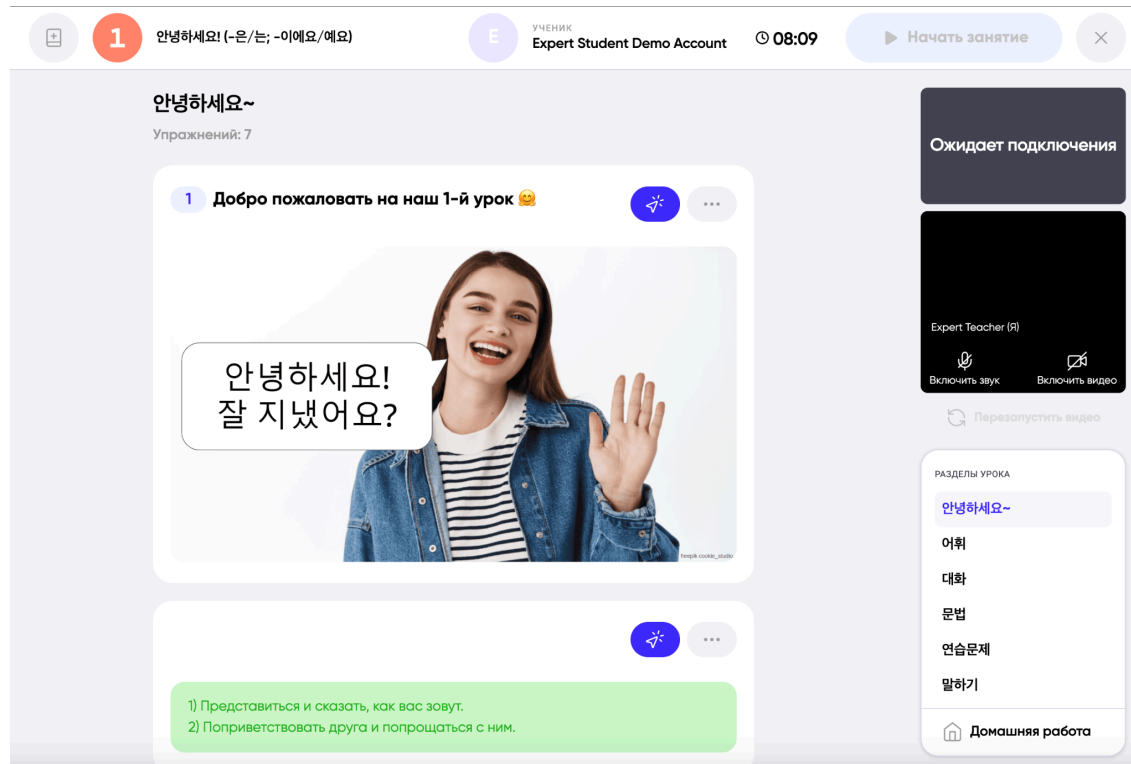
1 안녕하세요! (-은/는; -이에요/예요)

E УЧЕНИК
Expert Student Demo Account

08:09

Начать занятие

안녕하세요~

Упражнений: 7

1 Добро пожаловать на наш 1-й урок 🤗

안녕하세요!
잘 지냈어요?

freepik cookie_studio

1) Представиться и сказать, как вас зовут.
2) Поприветствовать друга и попрощаться с ним.

Ожидает подключения

Expert Teacher (Я)

Включить звук

Включить видео

Перезапустить видео

РАЗДЕЛЫ УРОКА

안녕하세요~

어휘

대화

문법

연습문제

말하기

Домашняя работа